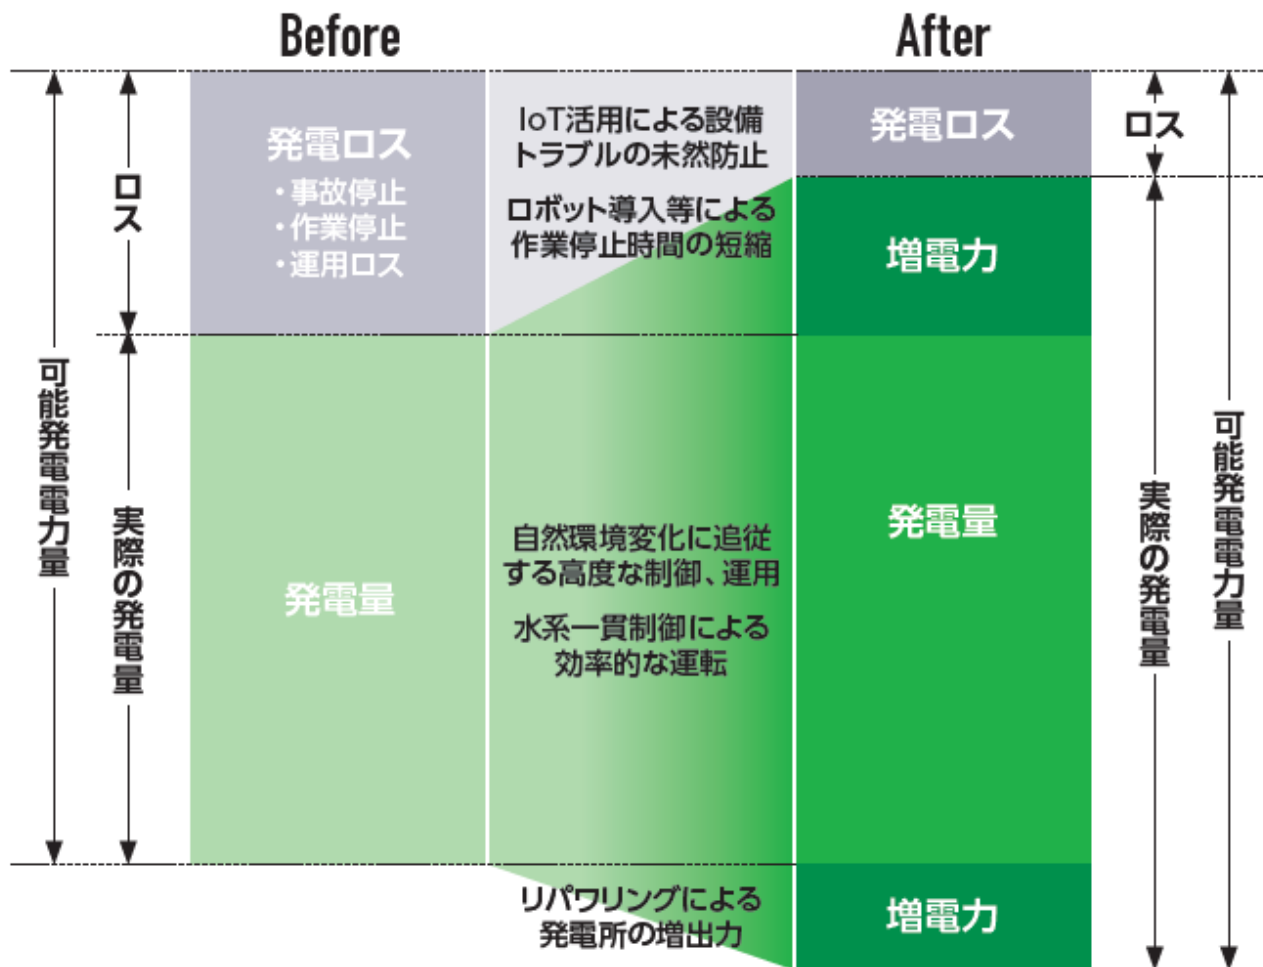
Before

After

可能発電力量

ロス

実際の発電量

発電ロス
・事故停止
・作業停止
・運用ロス

発電量

IoT活用による設備トラブルの未然防止

ロボット導入等による作業停止時間の短縮

自然環境変化に追従する高度な制御、運用

水系一貫制御による効率的な運転

リパワリングによる発電所の増出力

発電ロス

増電力

発電量

増電力

ロス

実際の発電量

可能発電力量